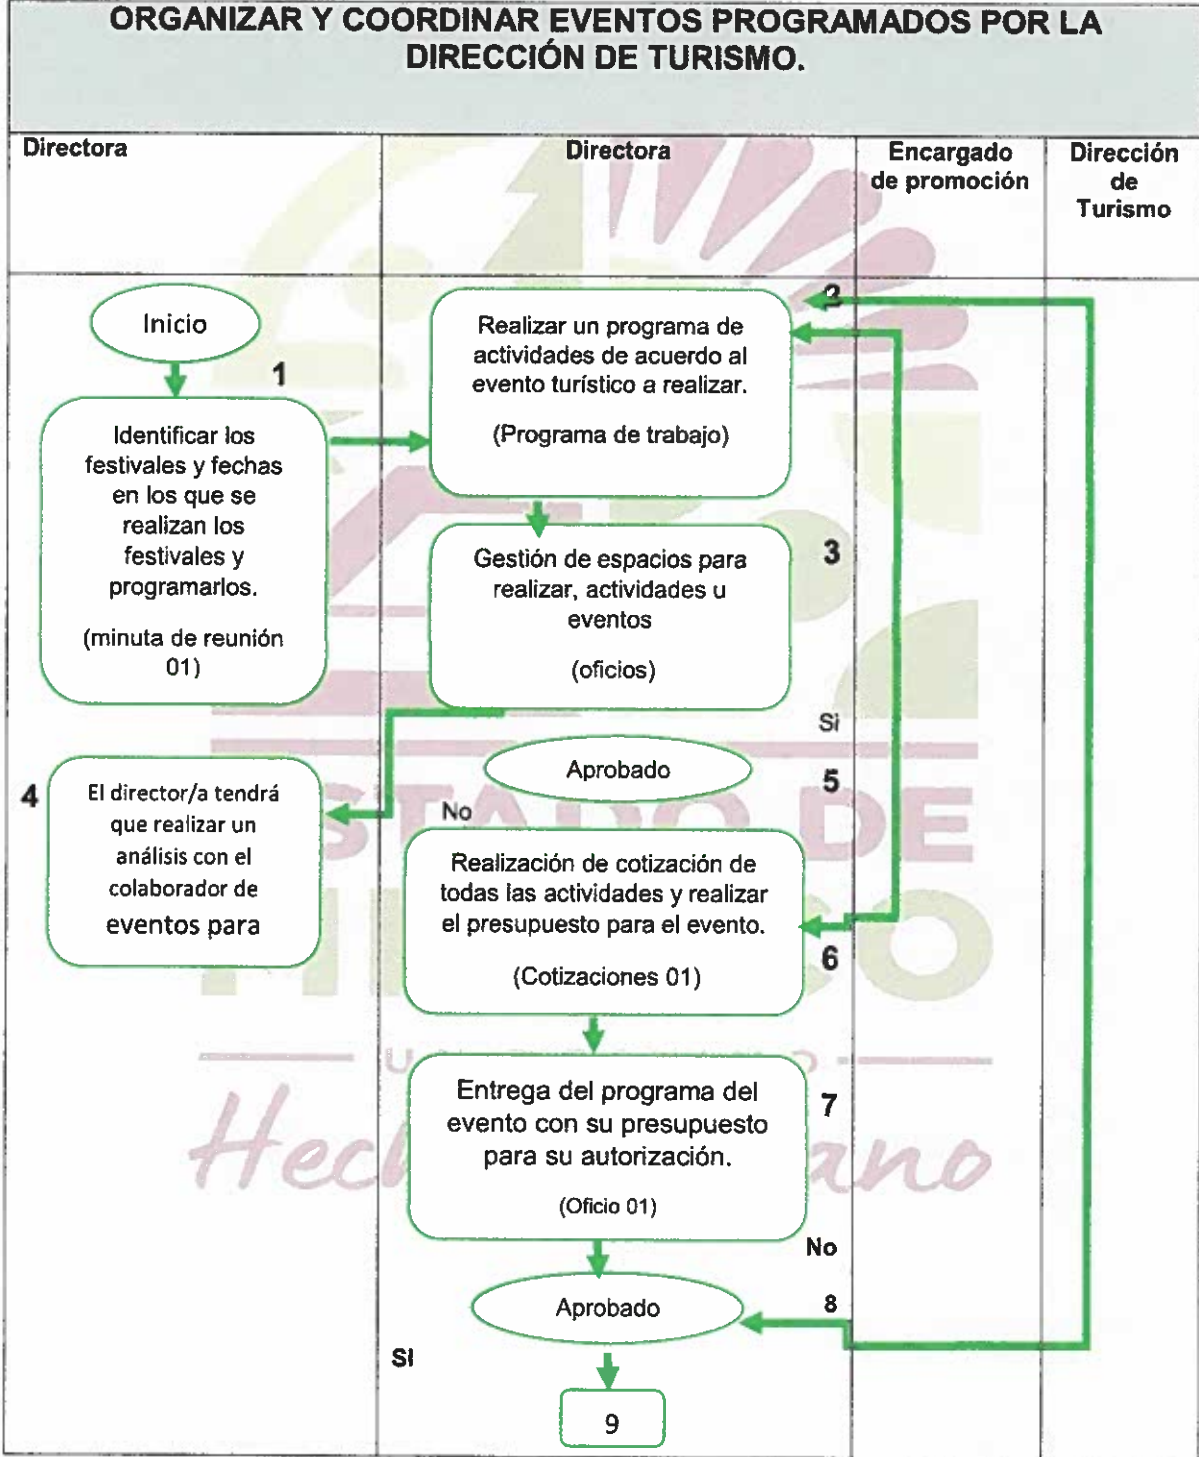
ORGANIZAR Y COORDINAR EVENTOS PROGRAMADOS POR LA DIRECCIÓN DE TURISMO.

| Directora | Directora | Encargado de promoción | Dirección de Turismo |
|---|---|---|---|

Inicio

1

Identificar los festivales y fechas en los que se realizan los festivales y programarlos.

(minuta de reunión 01)

2

Realizar un programa de actividades de acuerdo al evento turístico a realizar.

(Programa de trabajo)

3

Gestión de espacios para realizar, actividades u eventos

(oficios)

Si

Aprobado

5

No

4

El director/a tendrá que realizar un análisis con el colaborador de eventos para

Realización de cotización de todas las actividades y realizar el presupuesto para el evento.

(Cotizaciones 01)

6

Entrega del programa del evento con su presupuesto para su autorización.

(Oficio 01)

7

No

8

Aprobado

SI

9